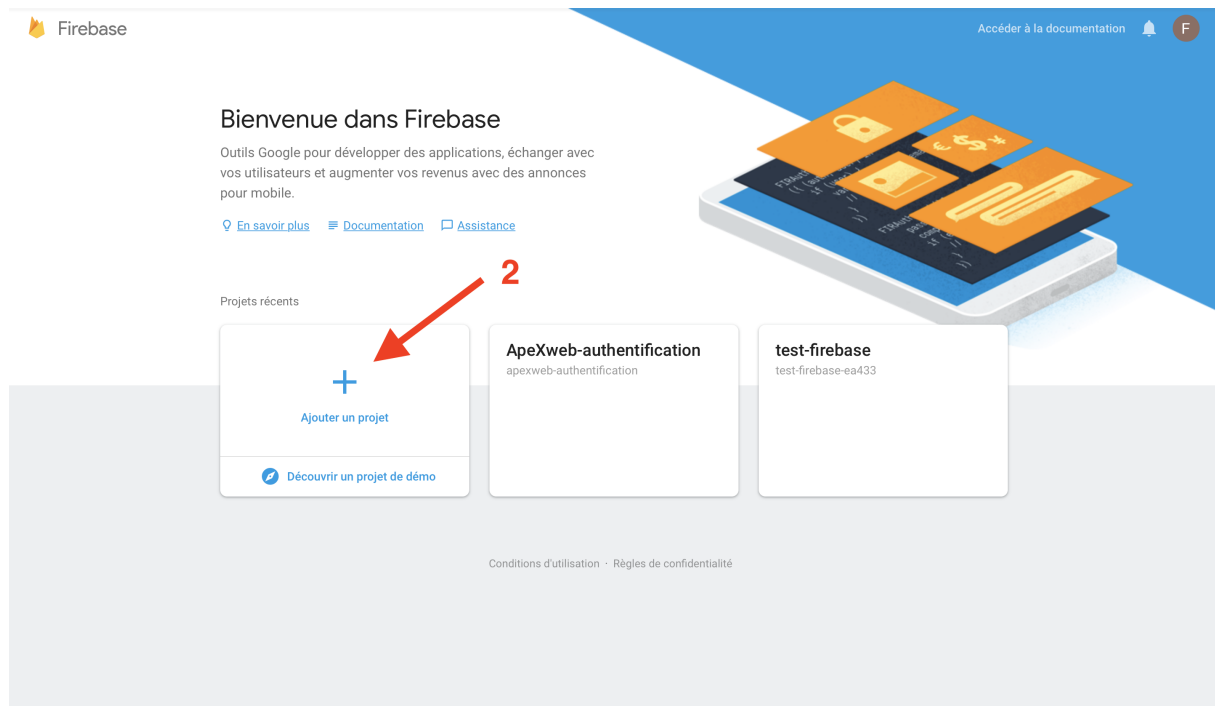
Firebase

Accéder à la documentation

F

Bienvenue dans Firebase

Outils Google pour développer des applications, échanger avec vos utilisateurs et augmenter vos revenus avec des annonces pour mobile.

En savoir plus  Documentation  Assistance

2

Projets récents

+

Ajouter un projet

Découvrir un projet de démo

ApeXweb-authentification
apexweb-authentification

test-firebase
test-firebase-ea433

Conditions d'utilisation · Règles de confidentialité